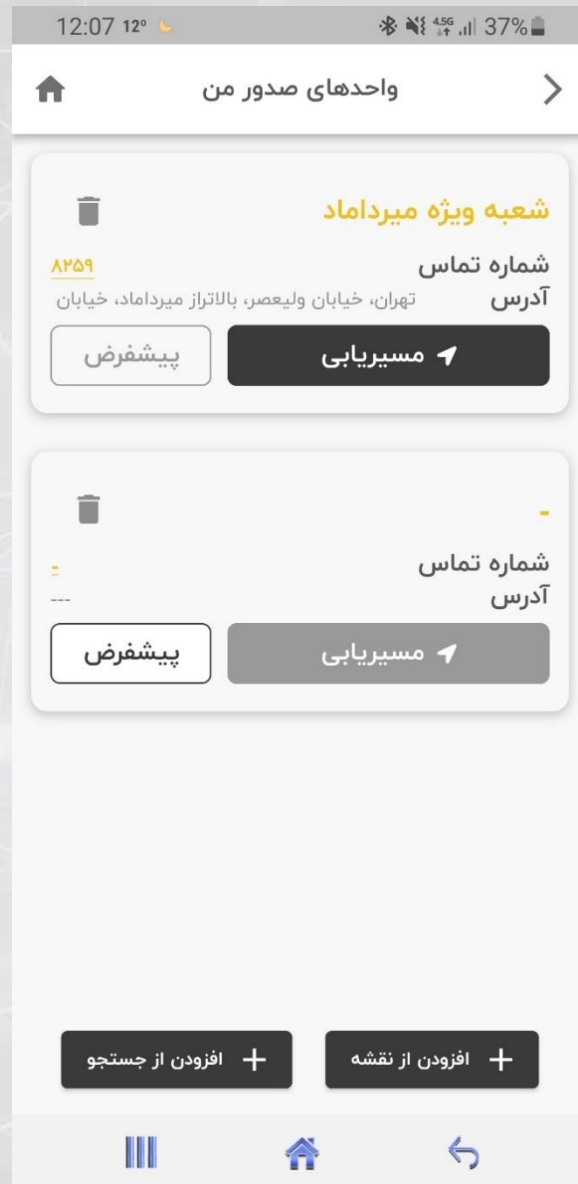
12:07 12° 4.5G 37%

واحدهای صدور من

شعبه ویژه میرداماد
شماره تماس ۸۲۵۹
آدرس تهران، خیابان ولیعصر، بالاتراز میرداماد، خیابان
مسیریابی
پیشفرض

-
شماره تماس -
آدرس ---
مسیریابی
پیشفرض

افزودن از جستجو
افزودن از نقشه